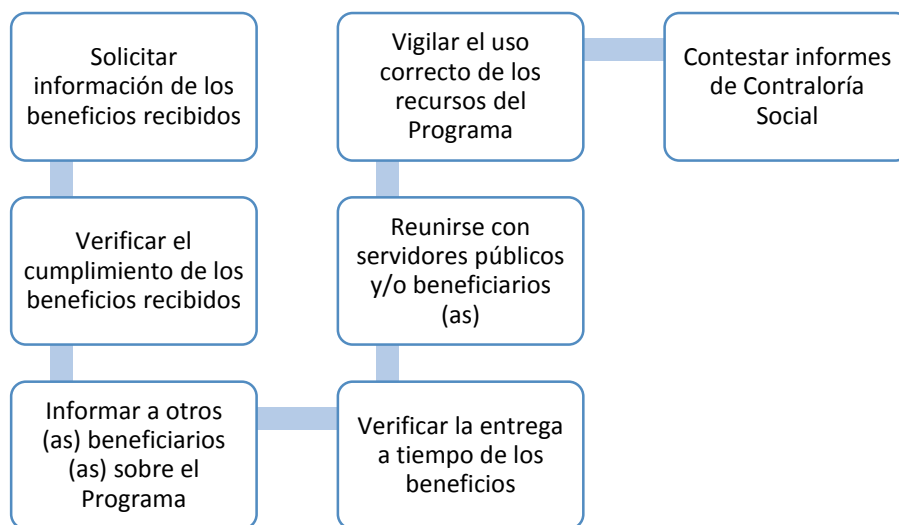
Solicitar información de los beneficios recibidos

Verificar el cumplimiento de los beneficios recibidos

Informar a otros (as) beneficiarios (as) sobre el Programa

Verificar la entrega a tiempo de los beneficios

Reunirse con servidores públicos y/o beneficiarios (as)

Vigilar el uso correcto de los recursos del Programa

Contestar informes de Contraloría Social